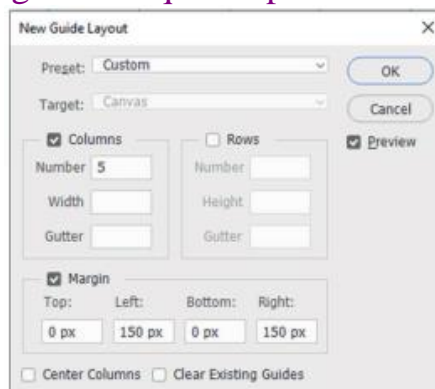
New Guide Layout
×
Preset: Custom
OK
Target: Canvas
Cancel
Columns
Rows
Preview
Number 5
Number
Width
Height
Gutter
Gutter
Margin
Top:
Left:
Bottom:
Right:
0 px
150 px
0 px
150 px
Center Columns
Clear Existing Guides